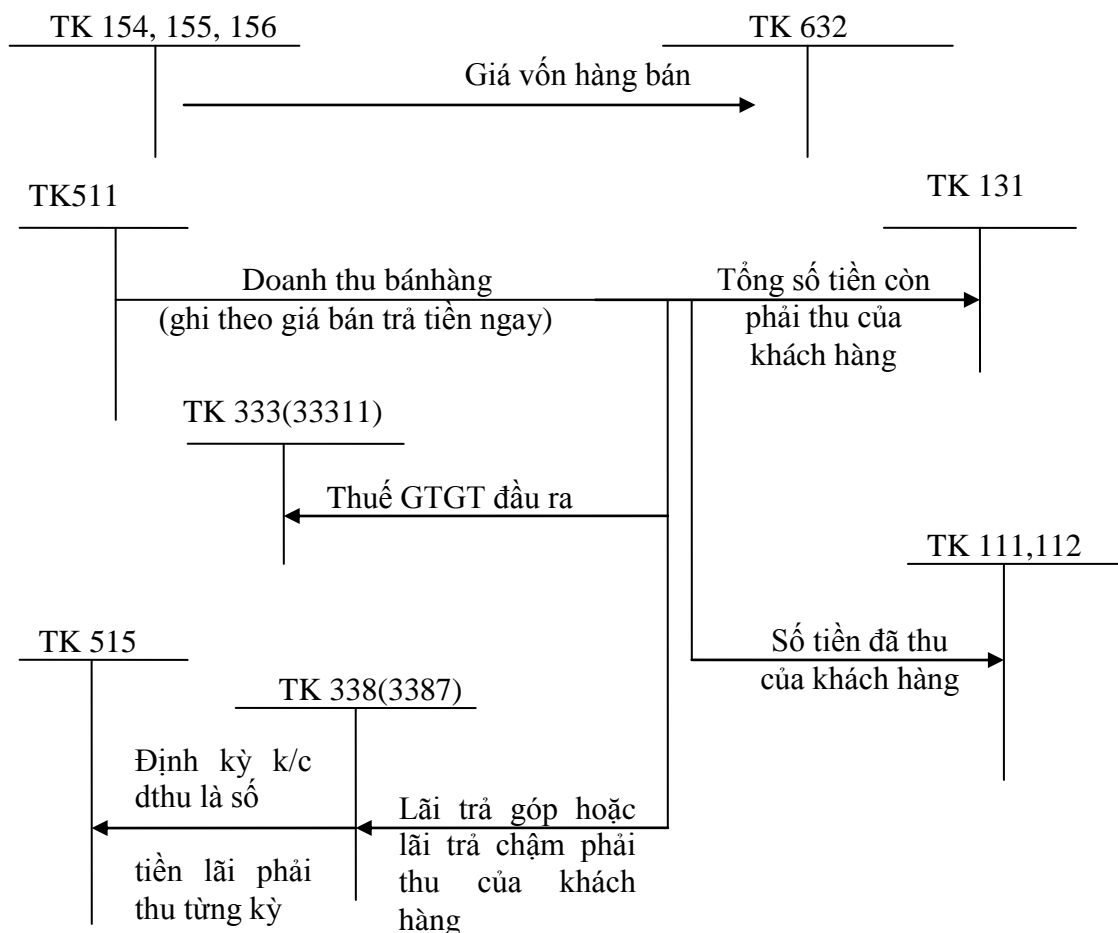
TK 154, 155, 156

TK 632

Giá vốn hàng bán

TK511

TK 131

Doanh thu bánhàng
(ghi theo giá bán trả tiền ngay)

Tổng số tiền còn phải thu của khách hàng

TK 333(33311)

Thuế GTGT đầu ra

TK 111,112

TK 515

Số tiền đã thu của khách hàng

TK 338(3387)

Định kỳ k/c dthu là số

tiền lãi phải thu từng kỳ

Lãi trả góp hoặc lãi trả chậm phải thu của khách hàng